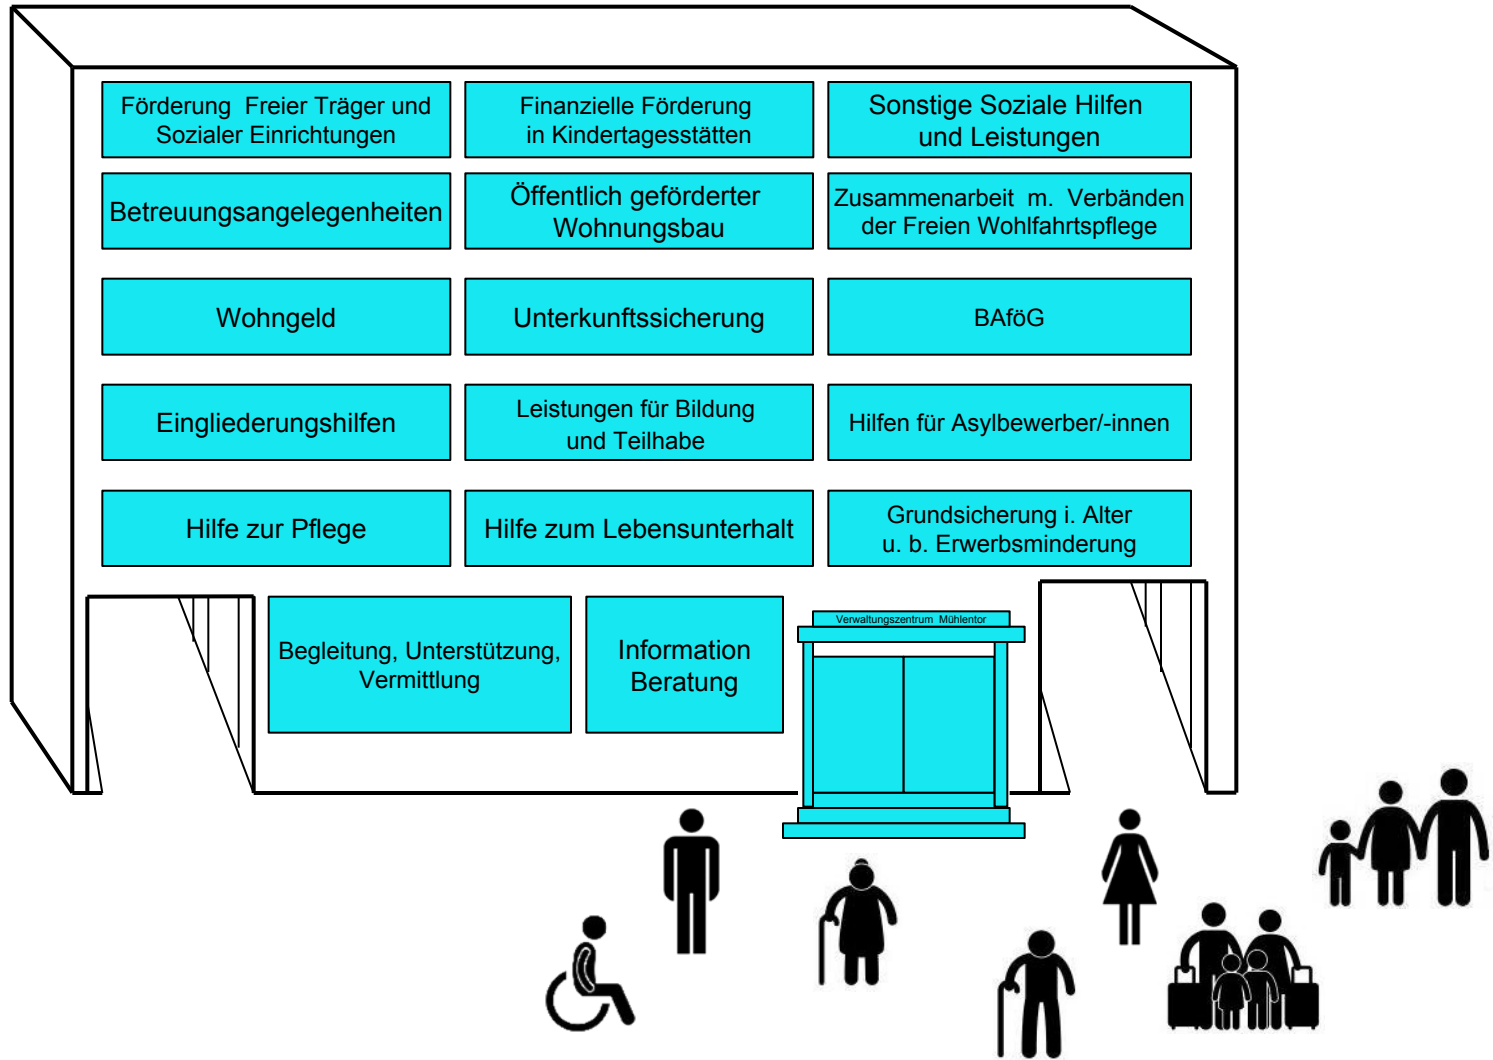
Förderung Freier Träger und Sozialer Einrichtungen

Finanzielle Förderung in Kindertagesstätten

Sonstige Soziale Hilfen und Leistungen

Betreuungsangelegenheiten

Öffentlich geförderter Wohnungsbau

Zusammenarbeit m. Verbänden der Freien Wohlfahrtspflege

Wohngeld

Unterkunftssicherung

BAföG

Eingliederungshilfen

Leistungen für Bildung und Teilhabe

Hilfen für Asylbewerber/-innen

Hilfe zur Pflege

Hilfe zum Lebensunterhalt

Grundsicherung i. Alter u. b. Erwerbsminderung

Begleitung, Unterstützung, Vermittlung

Information Beratung

Verwaltungszentrum Mühlentor